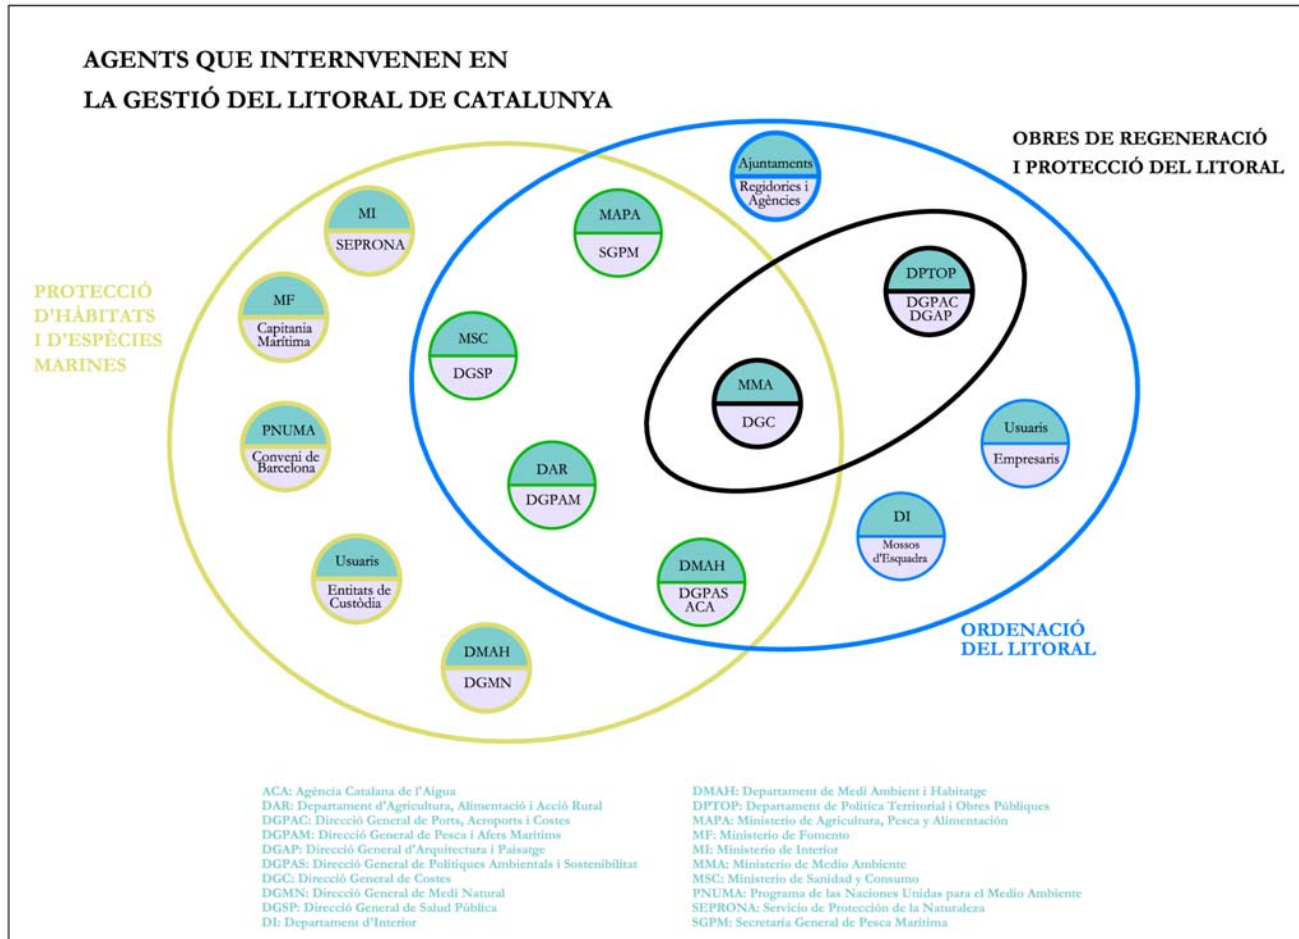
AGENTS QUE INTERNVENEN EN
LA GESTIÓ DEL LITORAL DE CATALUNYA

OBRES DE REGENERACIÓ
I PROTECCIÓ DEL LITORAL

PROTECCIÓ
D'HÀBITATS
I D'ESPÈCIES
MARINES

ORDENACIÓ
DEL LITORAL

Ajuntaments
Regidories i Agències

MI
SEPRONA

MAPA
SGPM

DPTOP
DGPAC
DGAP

MF
Capitania Marítima

MSC
DGSP

MMA
DGC

Usuaris
Empresaris

PNUMA
Conveni de Barcelona

DAR
DGPAM

DI
Mossos d'Esquadra

Usuaris
Entitats de Custòdia

DMAH
DGPAS
ACA

DMAH
DGMN

ACA: Agència Catalana de l'Aigua
DAR: Departament d'Agricultura, Alimentació i Acció Rural
DGPAC: Direcció General de Ports, Aeroports i Costes
DGPAM: Direcció General de Pesca i Afers Marítims
DGAP: Direcció General d'Arquitectura i Paisatge
DGPAS: Direcció General de Polítiques Ambientals i Sostenibilitat
DGC: Direcció General de Costes
DGMN: Direcció General de Medi Natural
DGSP: Direcció General de Salud Pública
DI: Departament d'Interior

DMAH: Departament de Medi Ambient i Habitatge
DPTOP: Departament de Política Territorial i Obres Públiques
MAPA: Ministerio de Agricultura, Pesca y Alimentación
MF: Ministerio de Fomento
MI: Ministerio de Interior
MMA: Ministerio de Medio Ambiente
MSC: Ministerio de Sanidad y Consumo
PNUMA: Programa de las Naciones Unidas para el Medio Ambiente
SEPRONA: Servicio de Protección de la Naturaleza
SGPM: Secretaría General de Pesca Marítima